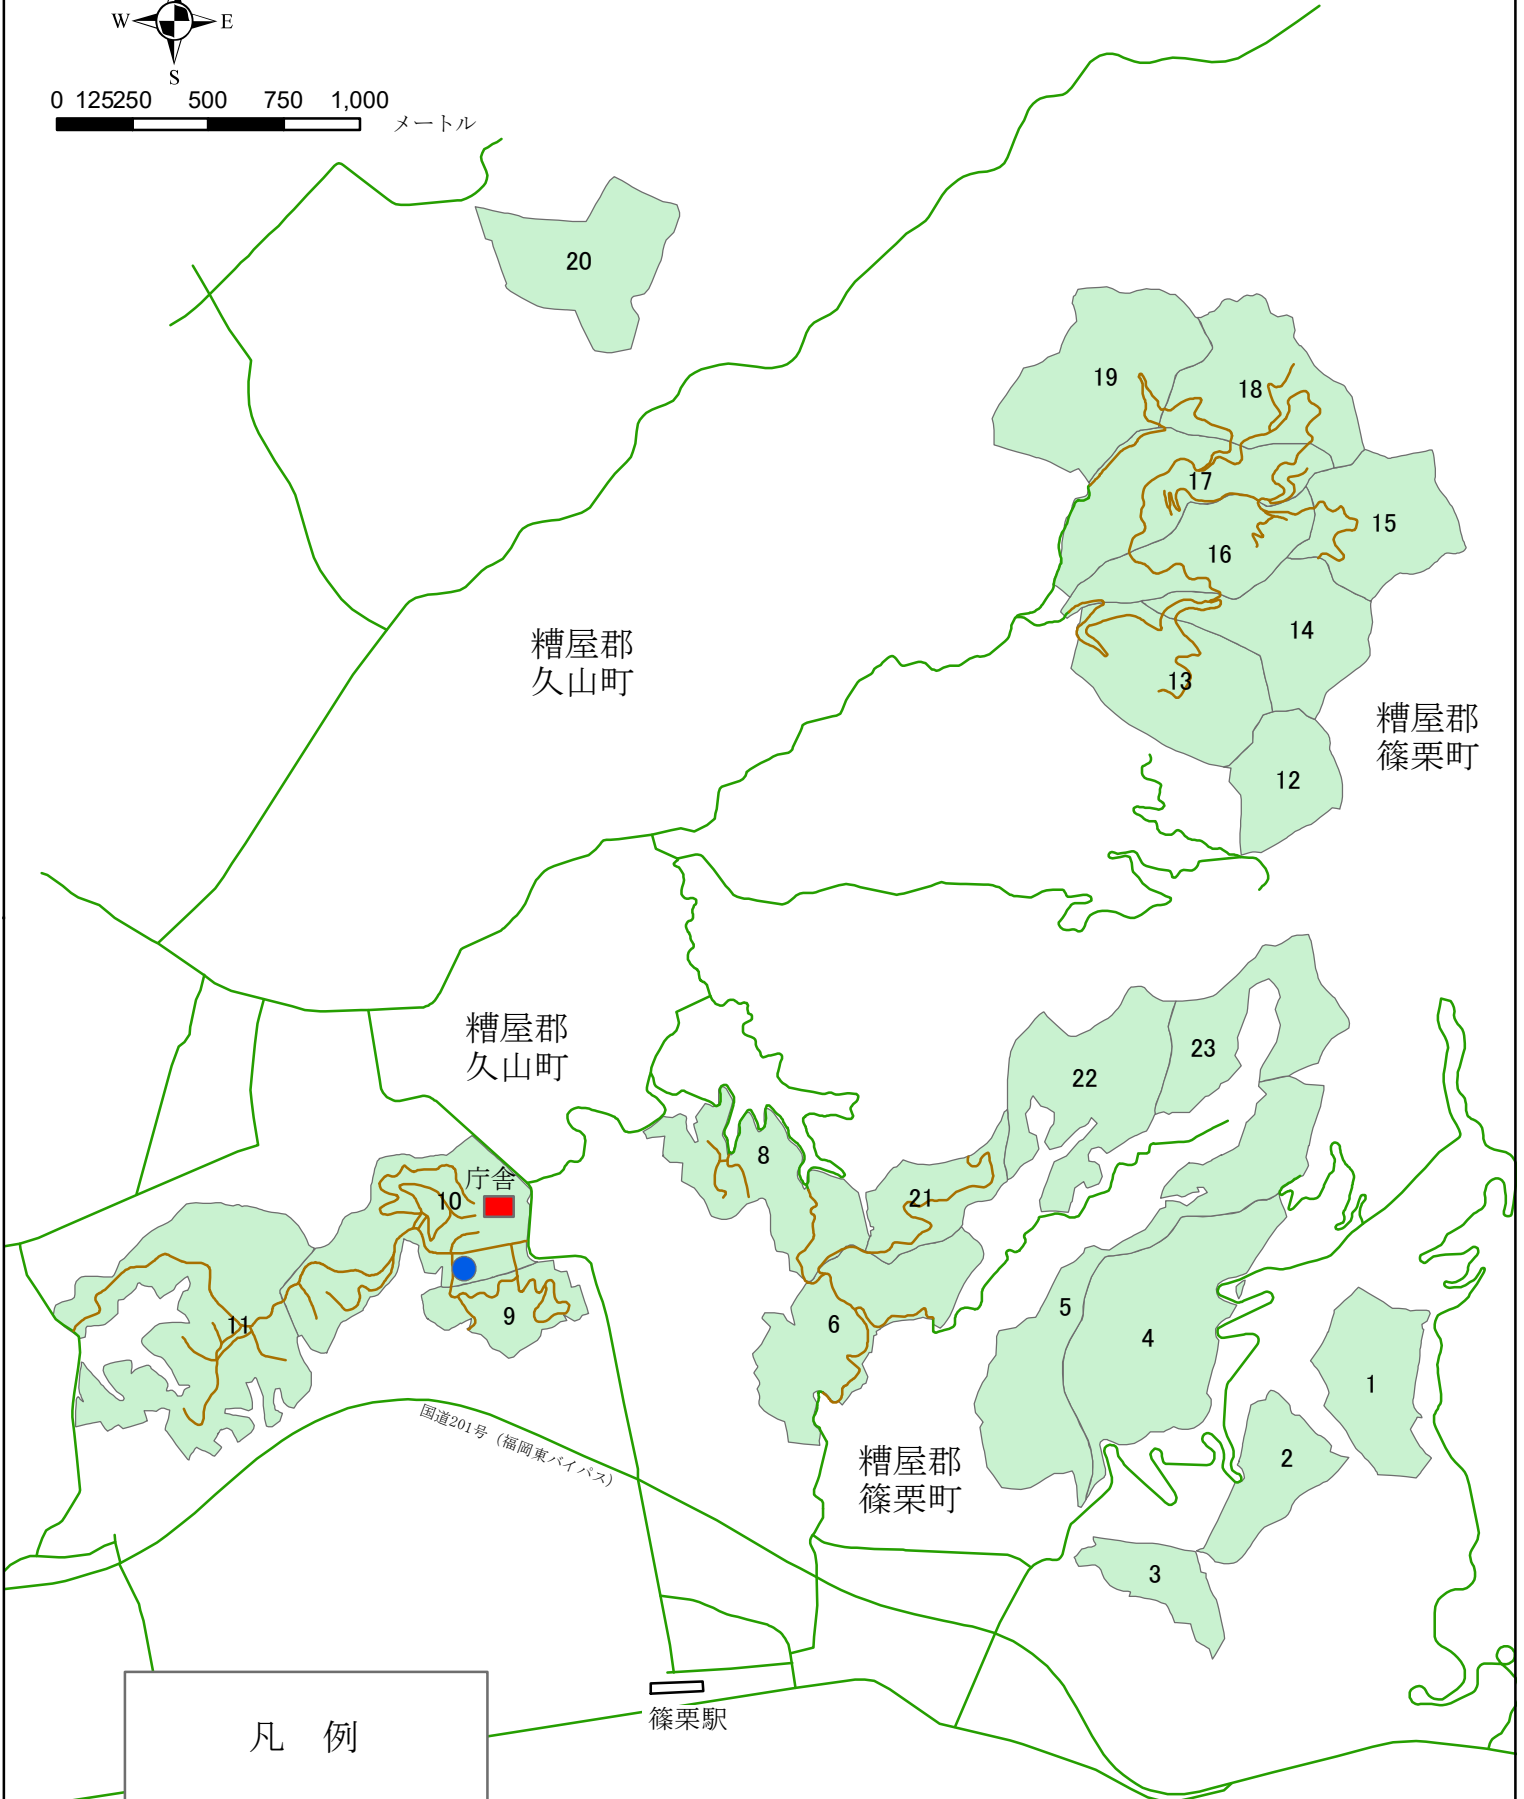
W E S

0 125250 500 750 1,000 メートル

20

19
18
17
16
15
14
13
12

糟屋郡
久山町

糟屋郡
篠栗町

糟屋郡
久山町

庁舎
10
9
11
8
21
22
23
6
5
4
1
2
3

国道201号（福岡東バイパス）

糟屋郡
篠栗町

篠栗駅

凡　例